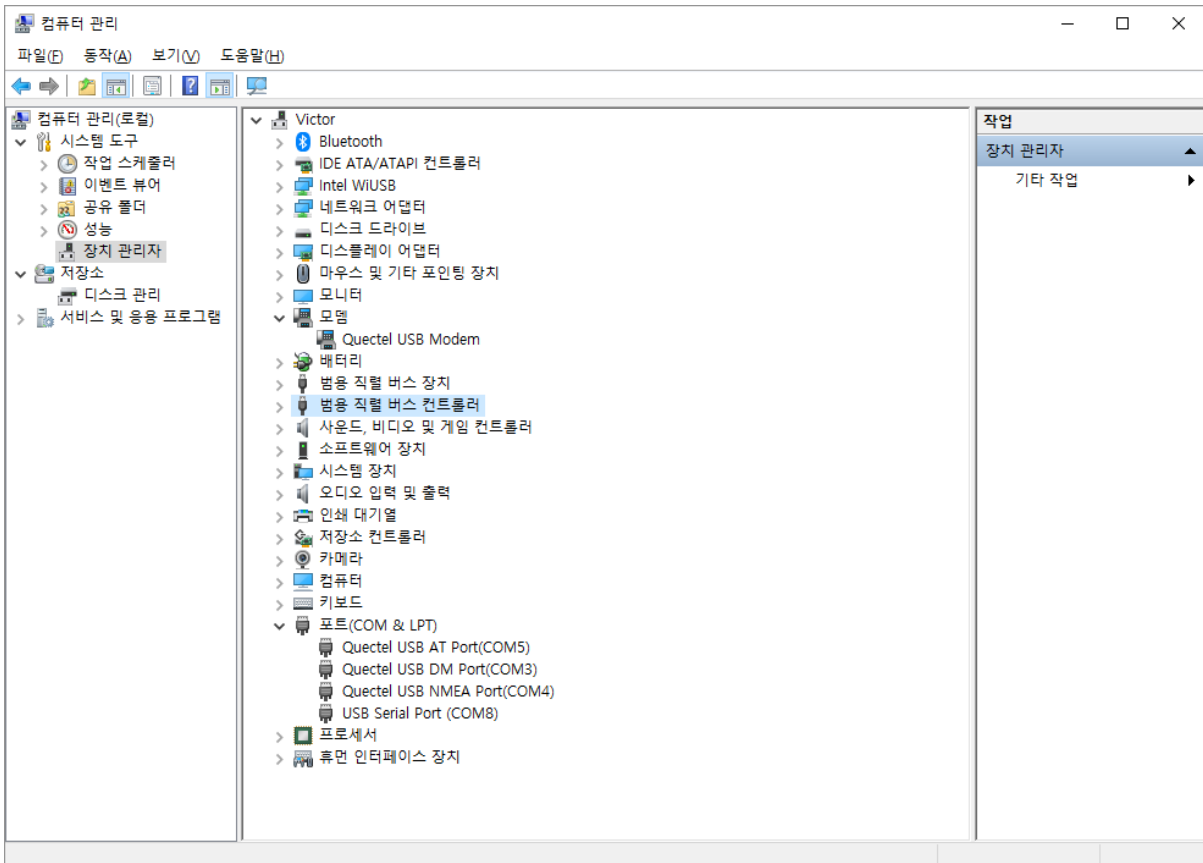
컴퓨터 관리

파일(F) 동작(A) 보기(V) 도움말(H)

컴퓨터 관리(로컬)
시스템 도구
작업 스케줄러
이벤트 뷰어
공유 폴더
성능
장치 관리자
저장소
디스크 관리
서비스 및 응용 프로그램

Victor
Bluetooth
IDE ATA/ATAPI 컨트롤러
Intel WiUSB
네트워크 어댑터
디스크 드라이브
디스플레이 어댑터
마우스 및 기타 포인팅 장치
모니터
모뎀
Quectel USB Modem
배터리
범용 직렬 버스 장치
범용 직렬 버스 컨트롤러
사운드, 비디오 및 게임 컨트롤러
소프트웨어 장치
시스템 장치
오디오 입력 및 출력
인쇄 대기열
저장소 컨트롤러
카메라
컴퓨터
키보드
포트(COM & LPT)
Quectel USB AT Port(COM5)
Quectel USB DM Port(COM3)
Quectel USB NMEA Port(COM4)
USB Serial Port (COM8)
프로세서
휴먼 인터페이스 장치

작업
장치 관리자
기타 작업